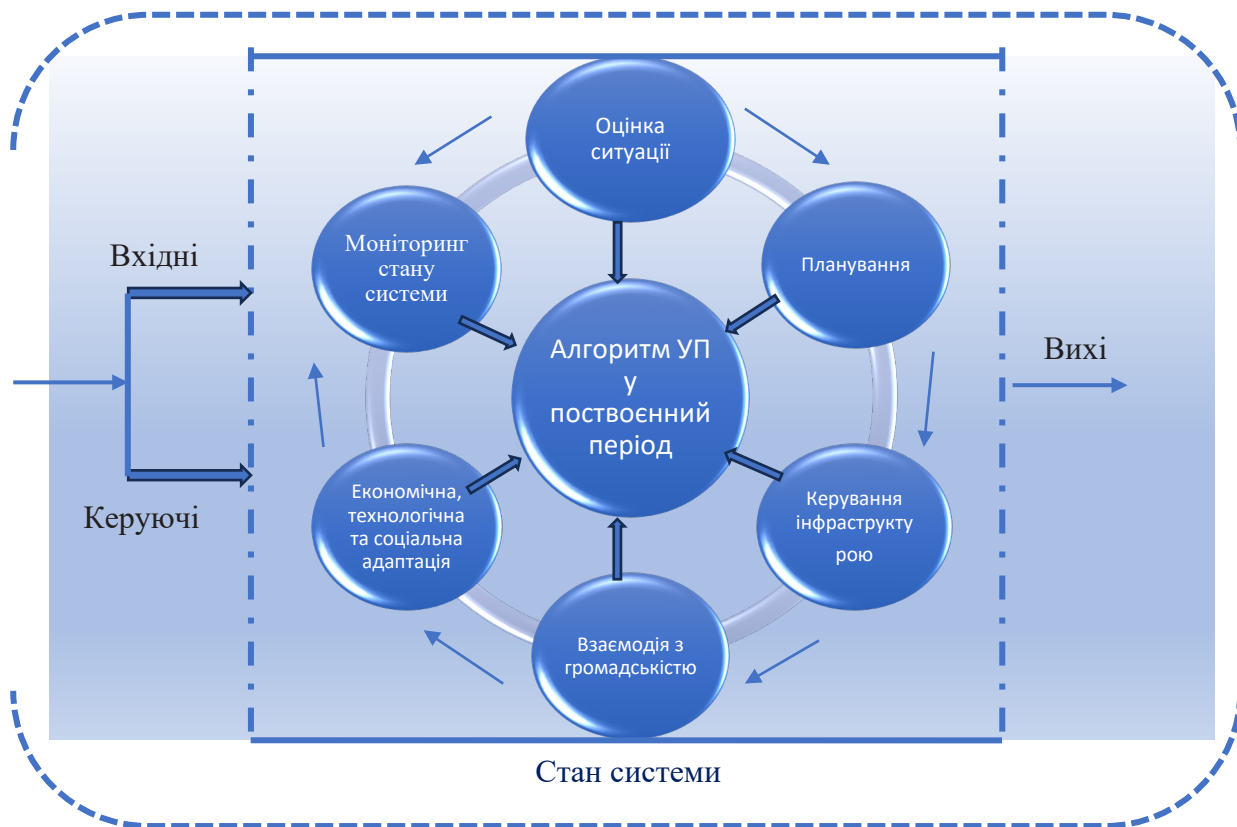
Вхідні

Керуючі

Оцінка ситуації

Планування

Керування інфраструкту рою

Взаємодія з громадськістю

Економічна, технологічна та соціальна адаптація

Моніторинг стану системи

Алгоритм УП у поствоєнний період

Вихі

Стан системи